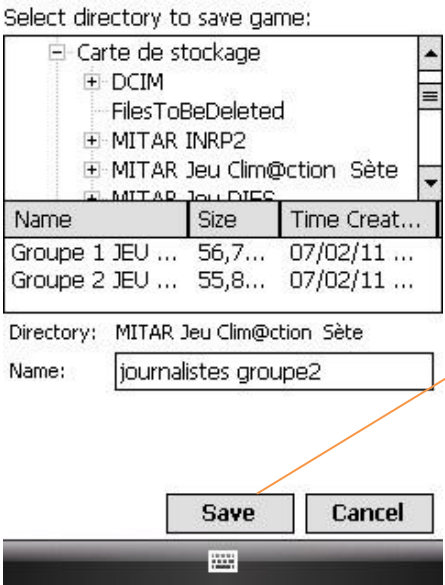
Select directory to save game:

Carte de stockage
DCIM
FilesToBeDeleted
MITAR INRP2
MITAR Jeu Clim@ction Sète
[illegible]

| Name | Size | Time Creat... |
|---|---|---|
| Groupe 1 JEU ... | 56,7... | 07/02/11 ... |
| Groupe 2 JEU ... | 55,8... | 07/02/11 ... |

Directory: MITAR Jeu Clim@ction Sète

Name: journalistes groupe2

Save

Cancel